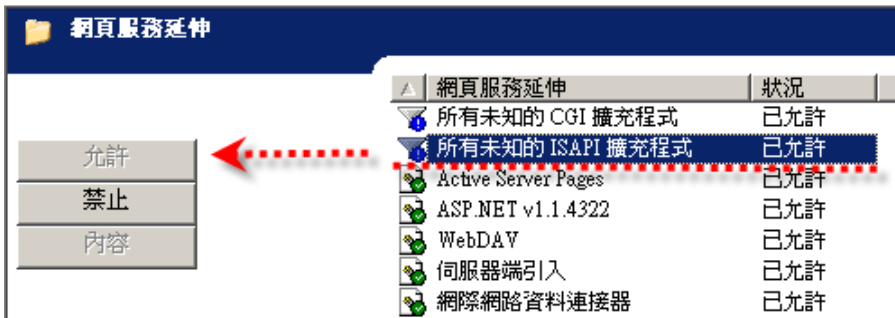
網頁服務延伸

允許
禁止
內容

| 網頁服務延伸 | 狀況 |
|---|---|
| 所有未知的 CGI 擴充程式 | 已允許 |
| 所有未知的 ISAPI 擴充程式 | 已允許 |
| Active Server Pages | 已允許 |
| ASP.NET v1.1.4322 | 已允許 |
| WebDAV | 已允許 |
| 伺服器端引入 | 已允許 |
| 網際網路資料連接器 | 已允許 |